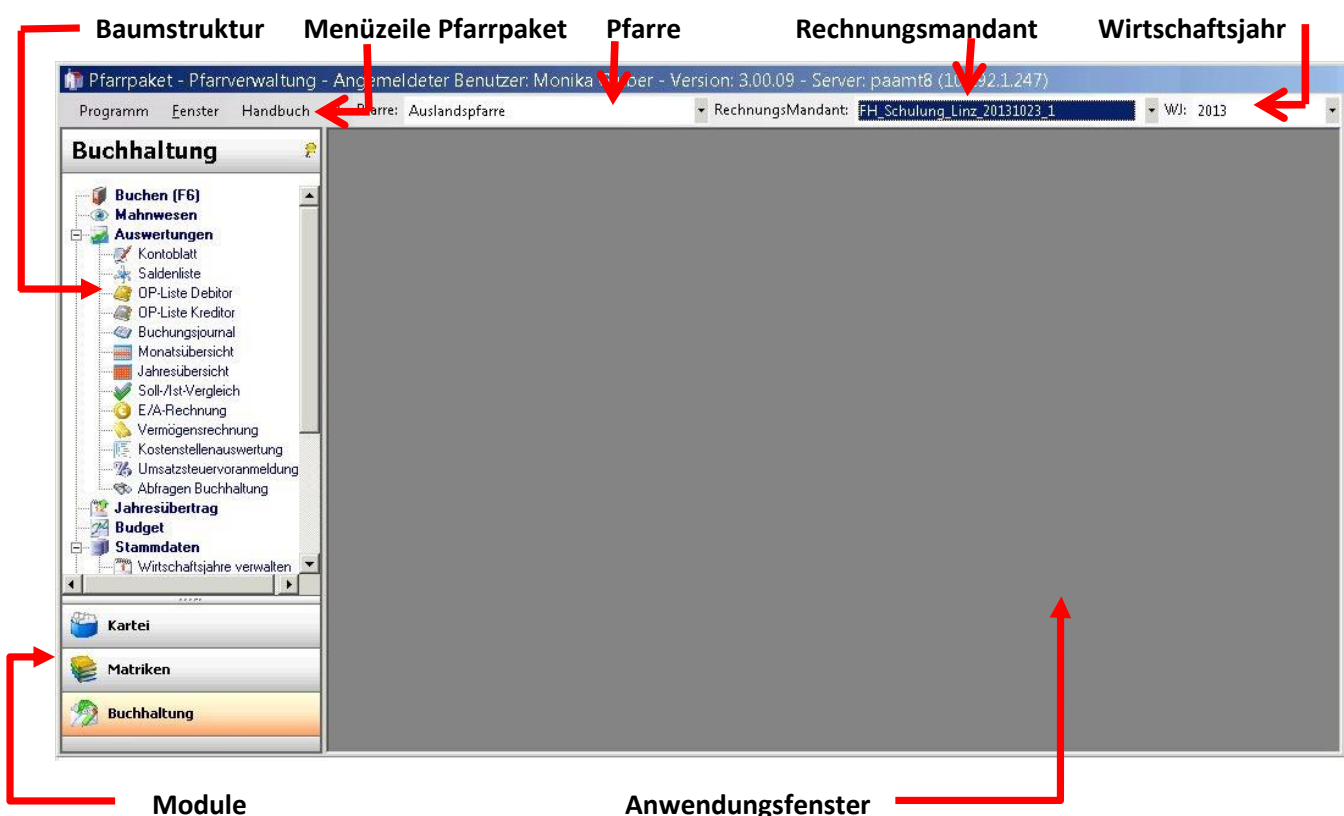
Baumstruktur Menüzeile Pfarrpaket Pfarre Rechnungsmandant Wirtschaftsjahr

Pfarrpaket - Pfarrverwaltung - Angemeldeter Benutzer: Monika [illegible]ber - Version: 3.00.09 - Server: paamt8 (10.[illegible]92.1.247)

Programm Fenster Handbuch Pfarre: Auslandspfarre RechnungsMandant: FH_Schulung_Linz_20131023_1 WJ: 2013

Buchhaltung

Buchen (F6)
Mahnwesen
Auswertungen
Kontoblatt
Saldenliste
OP-Liste Debitor
OP-Liste Kreditor
Buchungsjournal
Monatsübersicht
Jahresübersicht
Soll-/Ist-Vergleich
E/A-Rechnung
Vermögensrechnung
Kostenstellenauswertung
Umsatzsteuervoranmeldung
Abfragen Buchhaltung
Jahresübertrag
Budget
Stammdaten
Wirtschaftsjahre verwalten

Kartei
Matriken
Buchhaltung

Module Anwendungsfenster